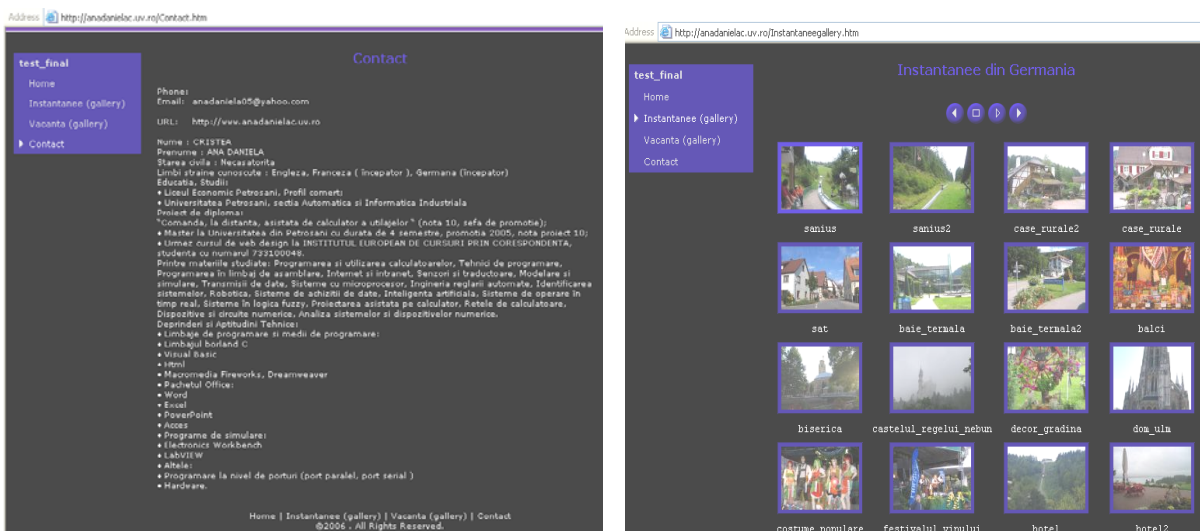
Address http://anadanielac.uv.ro/Contact.htm

test_final
Home
Instantanee (gallery)
Vacanta (gallery)
Contact

Contact

Phone:
Email: anadaniela05@yahoo.com

URL: http://www.anadanielac.uv.ro

Nume : CRISTEA
Prenume : ANA DANIELA
Starea civila : Necasatorita
Limbi straine cunoscute : Engleza, Franceza ( incepator ), Germana (incepator)
Educatia, Studii:
• Liceul Economic Petrosani, Profil comert;
• Universitatea Petrosani, sectia Automatica si Informatica Industriala
Proiect de diploma:
"Comanda, la distanta, asistata de calculator a utilajelor " (nota 10, sefa de promotie);
• Master la Universitatea din Petrosani cu durata de 4 semestre, promotia 2005, nota proiect 10;
• Urmez cursul de web design la INSTITUTUL EUROPEAN DE CURSURI PRIN CORESPONDENTA, studenta cu numarul 733100048.
Printre materiile studiate: Programarea si utilizarea calculatoarelor, Tehnici de programare, Programarea in limbaj de asamblare, Internet si intranet, Senzori si traductoare, Modelare si simulare, Transmisii de date, Sisteme cu microprocesor, Ingineria reglarii automate, Identificarea sistemelor, Robotica, Sisteme de achizitii de date, Inteligenta artificiala, Sisteme de operare in timp real, Sisteme in logica fuzzy, Proiectarea asistata pe calculator, Retele de calculatoare, Dispozitive si circuite numerice, Analiza sistemelor si dispozitivelor numerice.
Deprinderi si Aptitudini Tehnice:
• Limbaje de programare si medii de programare:
• Limbajul Borland C
• Visual Basic
• Html
• Macromedia Fireworks, Dreamweaver
• Pachetul Office:
• Word
• Excel
• PowerPoint
• Acces
• Programe de simulare:
• Electronics Workbench
• LabVIEW
• Altele:
• Programare la nivel de porturi (port paralel, port serial )
• Hardware.

Home | Instantanee (gallery) | Vacanta (gallery) | Contact
©2006 . All Rights Reserved.

Address http://anadanielac.uv.ro/Instantaneegallery.htm

test_final
Home
Instantanee (gallery)
Vacanta (gallery)
Contact

Instantanee din Germania

sanius
sanius2
case_rurale2
case_rurale
sat
baie_termala
baie_termala2
balci
biserica
castelul_regelui_nebun
decor_gradina
dom_ulm
costume_populare
festivalul_vinului
hotel
hotel2